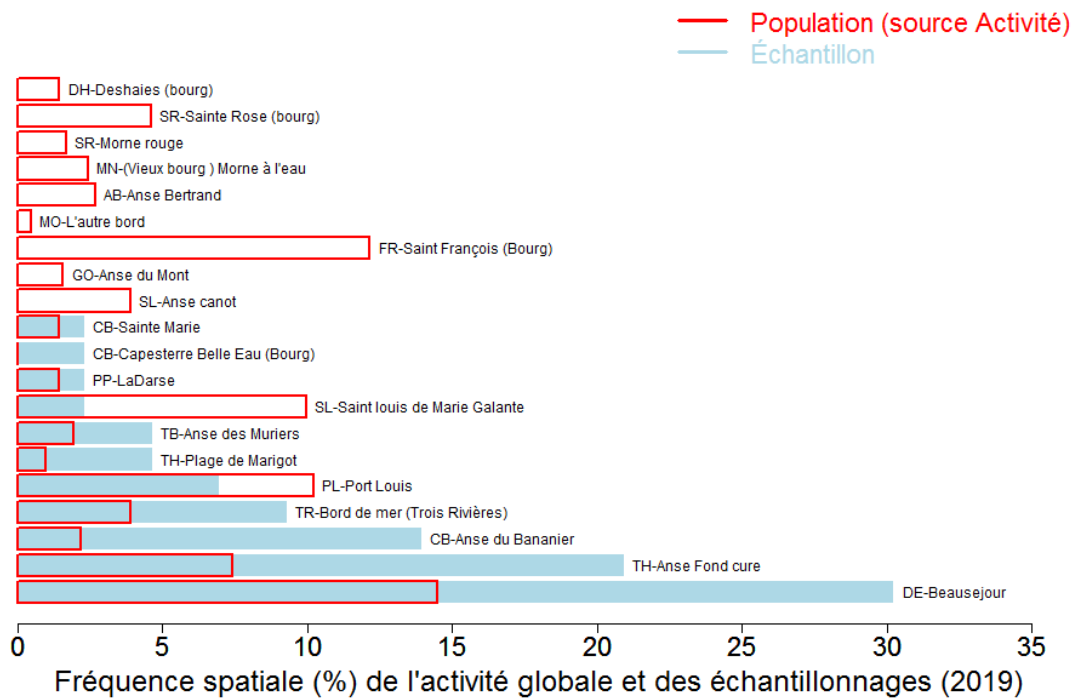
Population (source Activité)
Échantillon

DH-Deshaies (bourg)
SR-Sainte Rose (bourg)
SR-Morne rouge
MN-(Vieux bourg ) Morne à l'eau
AB-Anse Bertrand
MO-L'autre bord
FR-Saint François (Bourg)
GO-Anse du Mont
SL-Anse canot
CB-Sainte Marie
CB-Capesterre Belle Eau (Bourg)
PP-LaDarse
SL-Saint louis de Marie Galante
TB-Anse des Muriers
TH-Plage de Marigot
PL-Port Louis
TR-Bord de mer (Trois Rivières)
CB-Anse du Bananier
TH-Anse Fond cure
DE-Beausejour

0 5 10 15 20 25 30 35
Fréquence spatiale (%) de l'activité globale et des échantillonnages (2019)